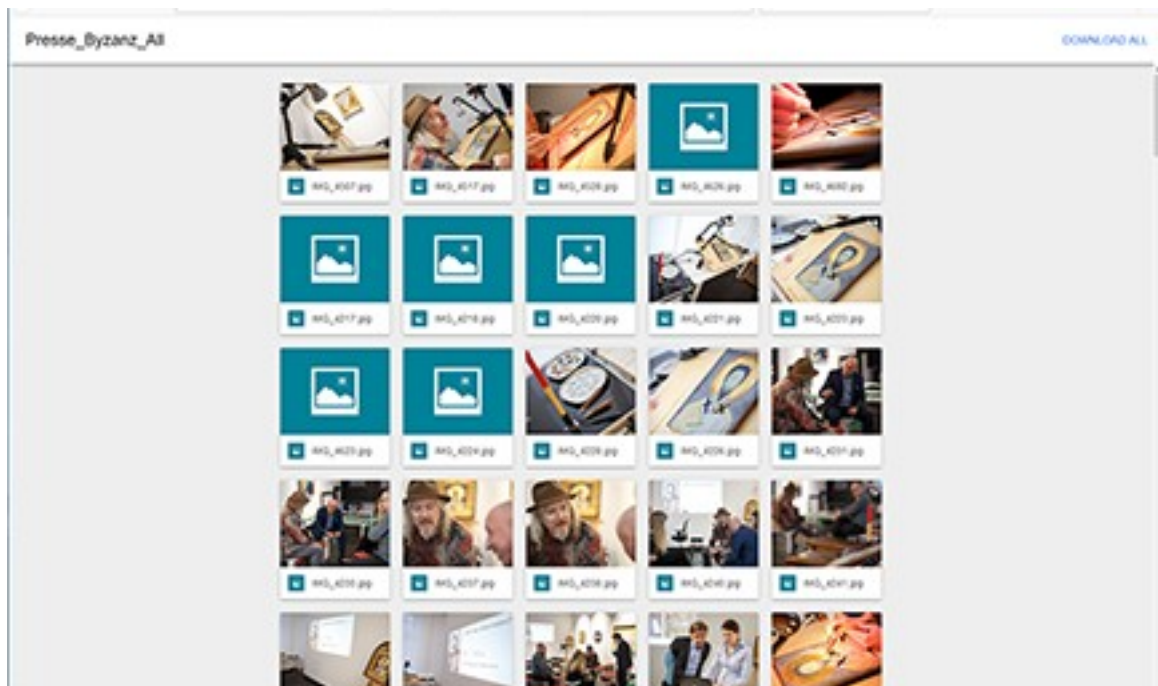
Presse_Byzanz_All

DOWNLOAD ALL

IMG_4007.jpg
IMG_4017.jpg
IMG_4028.jpg
IMG_4026.jpg
IMG_4082.jpg

IMG_4017.jpg
IMG_4018.jpg
IMG_4020.jpg
IMG_4021.jpg
IMG_4022.jpg

IMG_4023.jpg
IMG_4024.jpg
IMG_4028.jpg
IMG_4026.jpg
IMG_4031.jpg

IMG_4036.jpg
IMG_4037.jpg
IMG_4038.jpg
IMG_4040.jpg
IMG_4041.jpg